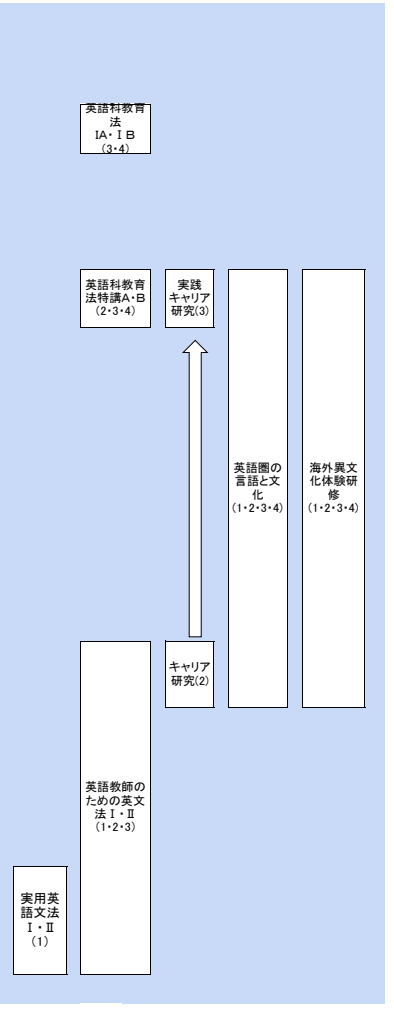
英語科教育法
IA・ＩＢ
（3･4）

英語科教育法特講A･B
（2･3･4）

実践
キャリア
研究(3)

英語圏の言語と文化
（1･2･3･4）

海外異文化体験研修
（1･2･3･4）

キャリア
研究(2)

英語教師のための英文法Ｉ・Ⅱ
（1･2･3）

実用英語文法
Ｉ・Ⅱ
（1）